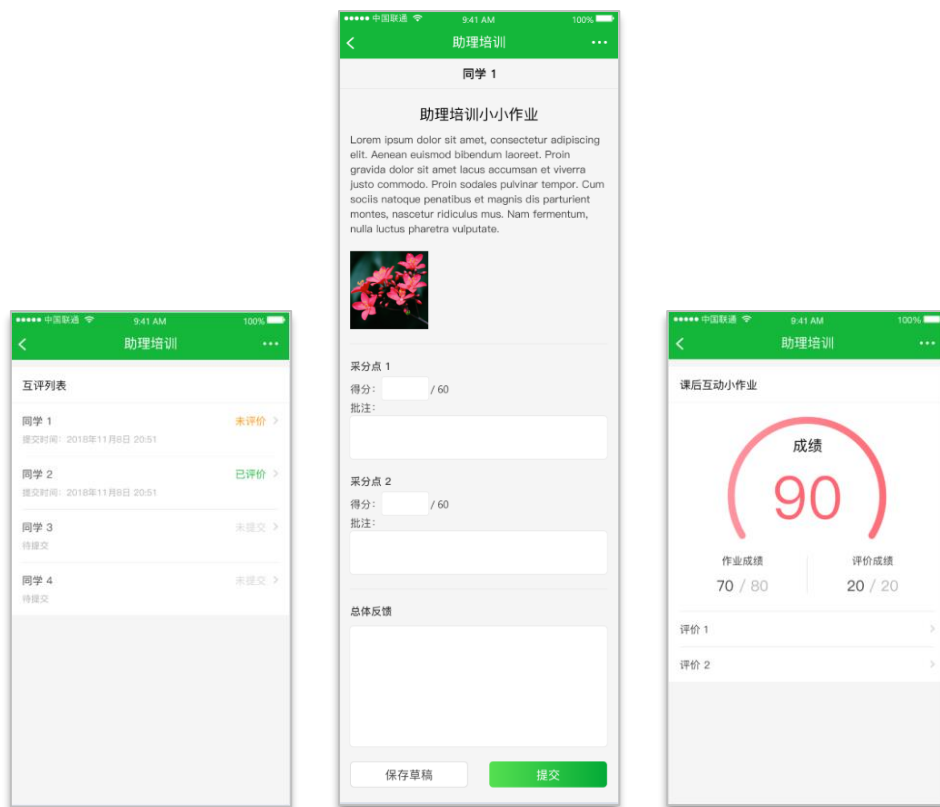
●●●●● 中国联通 9:41 AM 100%
助理培训
互评列表
同学 1
提交时间：2018年11月8日 20:51
未评价
同学 2
提交时间：2018年11月8日 20:51
已评价
同学 3
待提交
未提交
同学 4
待提交
未提交

●●●●● 中国联通 9:41 AM 100%
助理培训
同学 1
助理培训小小作业
Lorem ipsum dolor sit amet, consectetur adipiscing elit. Aenean euismod bibendum laoreet. Proin gravida dolor sit amet lacus accumsan et viverra justo commodo. Proin sodales pulvinar tempor. Cum sociis natoque penatibus et magnis dis parturient montes, nascetur ridiculus mus. Nam fermentum, nulla luctus pharetra vulputate.
采分点 1
得分： / 60
批注：
采分点 2
得分： / 60
批注：
总体反馈
保存草稿
提交

●●●●● 中国联通 9:41 AM 100%
助理培训
课后互动小作业
成绩
90
作业成绩
70 / 80
评价成绩
20 / 20
评价 1
评价 2